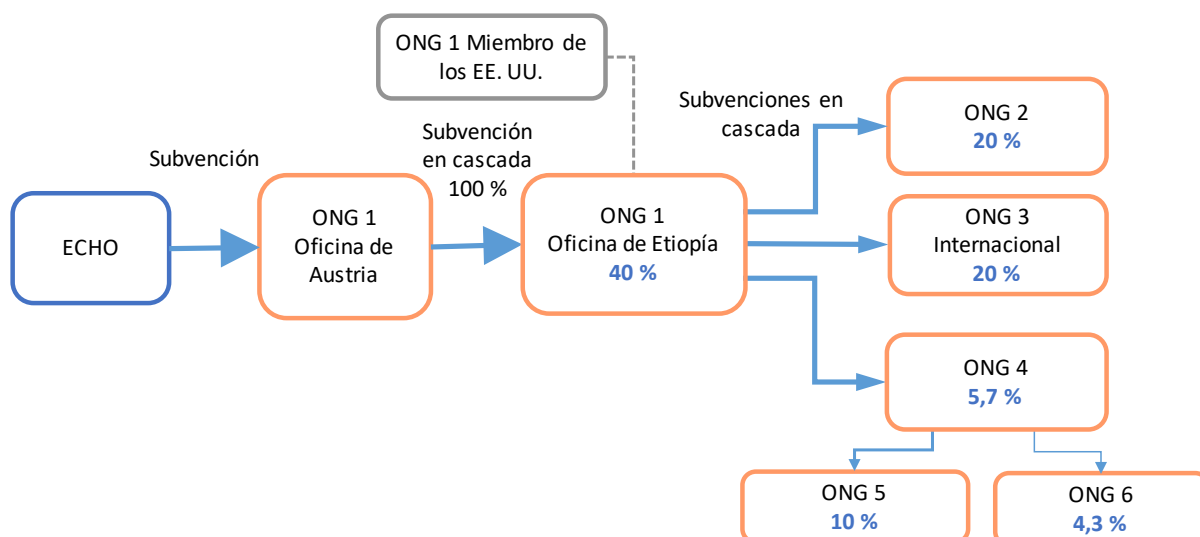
ONG 1 Miembro de los EE. UU.

Subvención

ECHO

ONG 1
Oficina de Austria

Subvención en cascada 100 %

ONG 1
Oficina de Etiopía
40 %

Subvenciones en cascada

ONG 2
20 %

ONG 3
Internacional
20 %

ONG 4
5,7 %

ONG 5
10 %

ONG 6
4,3 %